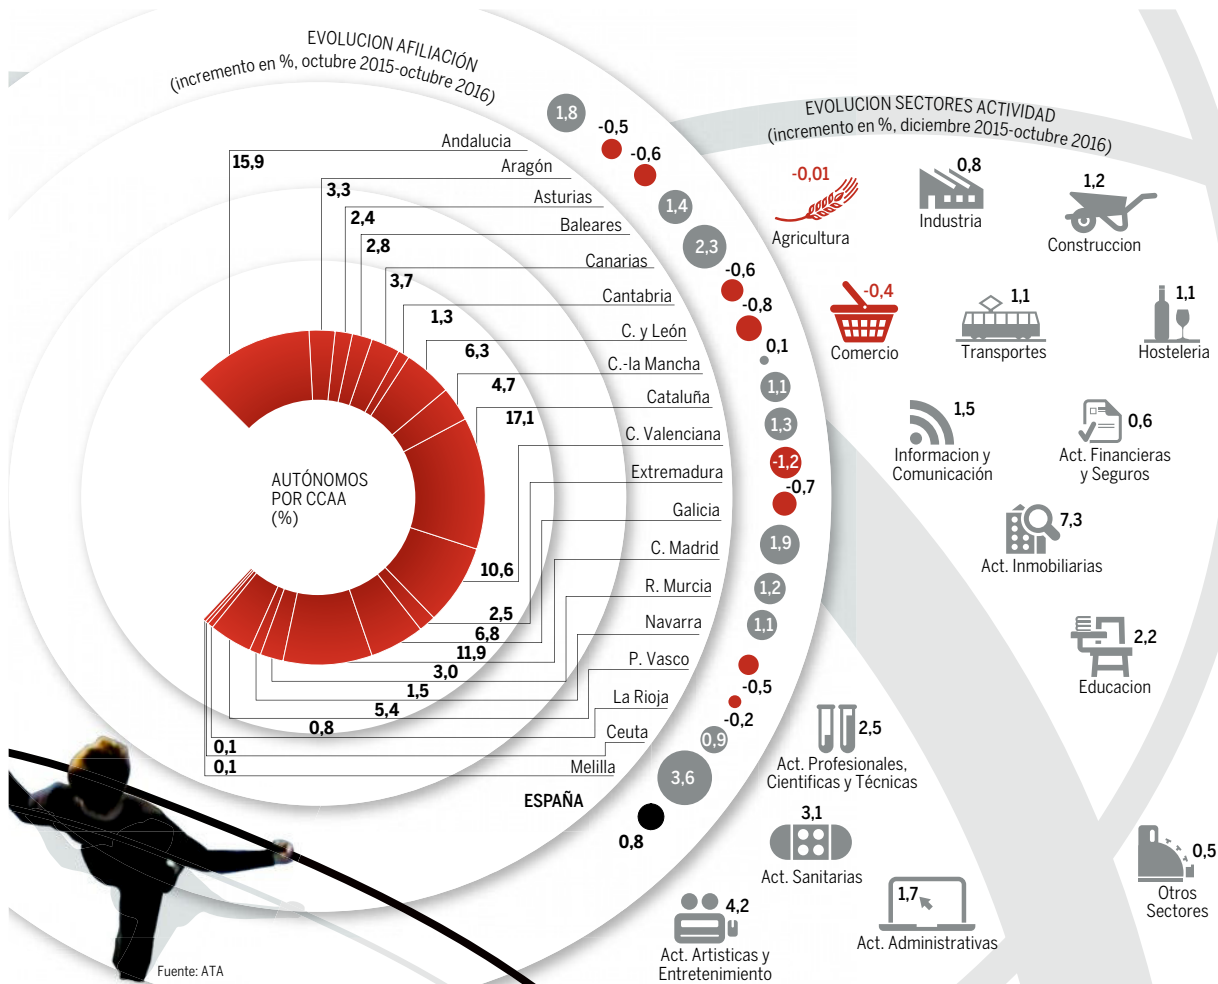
EVOLUCION AFILIACIÓN
(incremento en %, octubre 2015-octubre 2016)

AUTÓNOMOS POR CCAA (%)

| | % | | Evolución |
|---|---|---|---|
| Andalucia | 15,9 | | 1,8 |
| Aragón | 3,3 | | -0,5 |
| Asturias | 2,4 | | -0,6 |
| Baleares | 2,8 | | 1,4 |
| Canarias | 3,7 | | 2,3 |
| Cantabria | 1,3 | | -0,6 |
| C. y León | 6,3 | | -0,8 |
| C.-la Mancha | 4,7 | | 0,1 |
| Cataluña | 17,1 | | 1,1 |
| C. Valenciana | 10,6 | | 1,3 |
| Extremadura | 2,5 | | -1,2 |
| Galicia | 6,8 | | -0,7 |
| C. Madrid | 11,9 | | 1,9 |
| R. Murcia | 3,0 | | 1,2 |
| Navarra | 1,5 | | 1,1 |
| P. Vasco | 5,4 | | -0,5 |
| La Rioja | 0,8 | | -0,2 |
| Ceuta | 0,1 | | 0,9 |
| Melilla | 0,1 | | 3,6 |
| ESPAÑA | | | 0,8 |

EVOLUCION SECTORES ACTIVIDAD
(incremento en %, diciembre 2015-octubre 2016)

-0,01 Agricultura
0,8 Industria
1,2 Construccion
-0,4 Comercio
1,1 Transportes
1,1 Hosteleria
1,5 Informacion y Comunicación
0,6 Act. Financieras y Seguros
7,3 Act. Inmobiliarias
2,2 Educacion
2,5 Act. Profesionales, Cientificas y Técnicas
3,1 Act. Sanitarias
1,7 Act. Administrativas
0,5 Otros Sectores
4,2 Act. Artisticas y Entretenimiento

Fuente: ATA